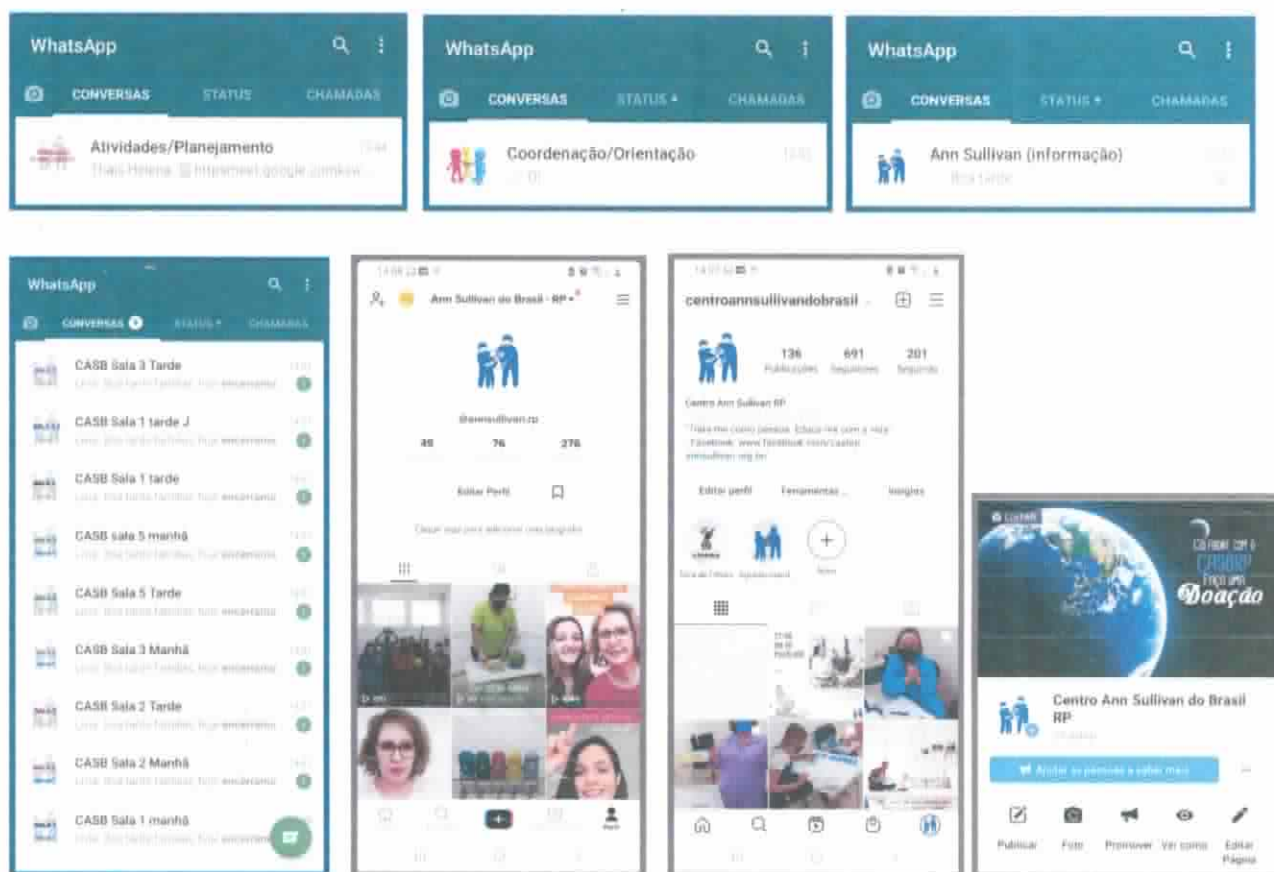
WhatsApp
CONVERSAS STATUS CHAMADAS
Atividades/Planejamento
Thais Helena: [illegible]

WhatsApp
CONVERSAS STATUS • CHAMADAS
Coordenação/Orientação

WhatsApp
CONVERSAS STATUS • CHAMADAS
Ann Sullivan (informação)
Boa tarde

WhatsApp
CONVERSAS STATUS • CHAMADAS
CASB Sala 3 Tarde
CASB Sala 1 tarde J
CASB Sala 1 tarde
CASB sala 5 manhã
CASB Sala 5 Tarde
CASB Sala 3 Manhã
CASB Sala 2 Tarde
CASB Sala 2 Manhã
CASB Sala 1 manhã

Ann Sullivan do Brasil - RP
@annsullivan.rp
49 76 276
Editar Perfil

centroannsullivandobrasil
136 Publicações 691 Seguidores 201 Seguindo
Centro Ann Sullivan RP
Editar perfil Ferramentas Insights

Doação

Centro Ann Sullivan do Brasil RP
Publicar Foto Promover Ver como Editar Página